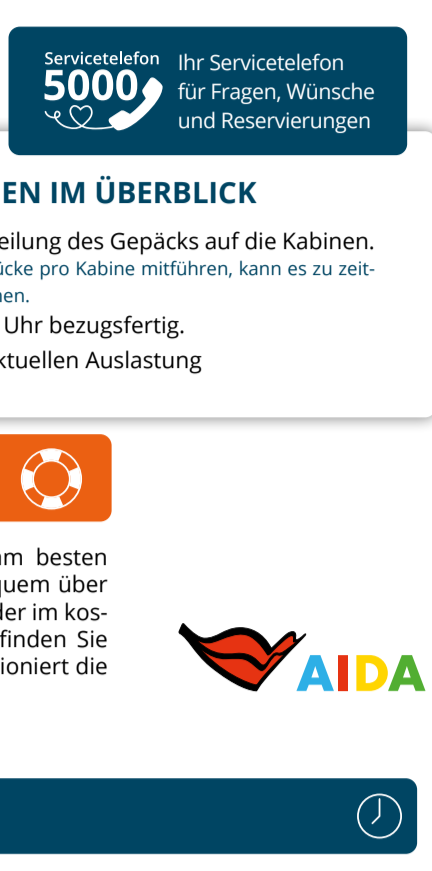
Servicetelefon
5000
Ihr Servicetelefon für Fragen, Wünsche und Reservierungen

EN IM ÜBERBLICK

eilung des Gepäcks auf die Kabinen.
ücke pro Kabine mitführen, kann es zu zeit-
nen.

Uhr bezugsfertig.

ktuellen Auslastung

m besten
quem über
der im kos-
finden Sie
ioniert die

AIDA